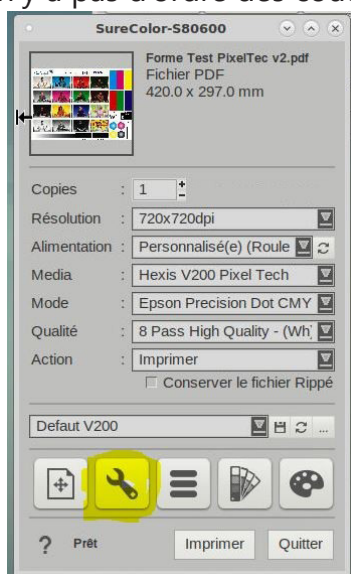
y a pas d'ordre des cou

SureColor-S80600

Forme Test PixelTec v2.pdf
Fichier PDF
420.0 x 297.0 mm

Copies : 1

Résolution : 720x720dpi

Alimentation : Personnalisé(e) (Roule

Media : Hexis V200 Pixel Tech

Mode : Epson Precision Dot CMY

Qualité : 8 Pass High Quality - (Wh)

Action : Imprimer

Conserver le fichier Rippé

Defaut V200

?

Prêt

Imprimer

Quitter